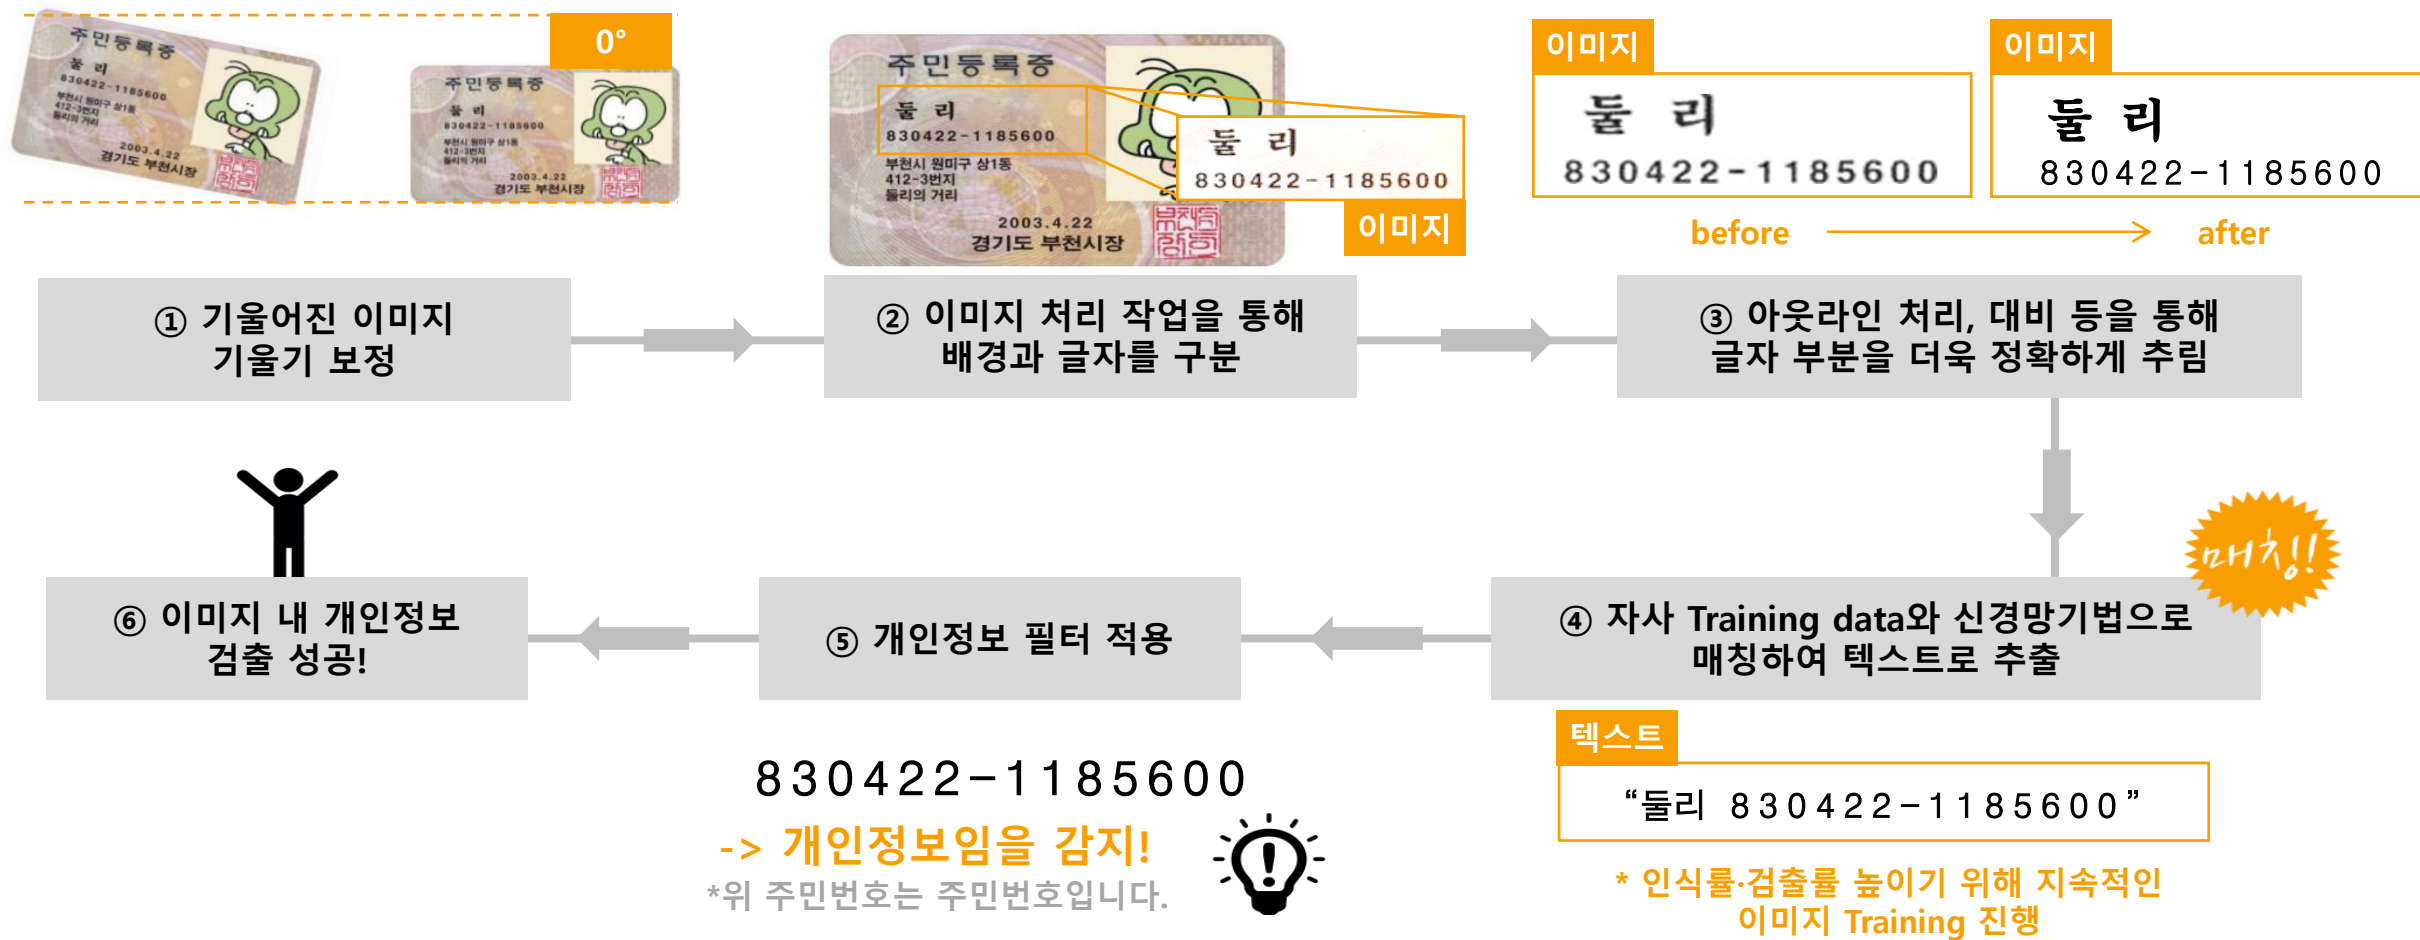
주민등록증
둘 리
830422-1185600
부천시 원미구 상1동
412-3번지
둘리의 거리
2003.4.22
경기도 부천시장

0°

주민등록증
둘 리
830422-1185600
부천시 원미구 상1동
412-3번지
둘리의 거리
2003.4.22
경기도 부천시장

주민등록증
둘 리
830422-1185600
부천시 원미구 상1동
412-3번지
둘리의 거리
2003.4.22
경기도 부천시장

둘 리
830422-1185600
이미지

이미지
둘 리
830422-1185600

이미지
둘 리
830422-1185600

before
after

① 기울어진 이미지 기울기 보정

② 이미지 처리 작업을 통해 배경과 글자를 구분

③ 아웃라인 처리, 대비 등을 통해 글자 부분을 더욱 정확하게 추림

매칭!

④ 자사 Training data와 신경망기법으로 매칭하여 텍스트로 추출

⑤ 개인정보 필터 적용

⑥ 이미지 내 개인정보 검출 성공!

텍스트
“둘리 830422-1185600”

* 인식률·검출률 높이기 위해 지속적인 이미지 Training 진행

830422-1185600
-> 개인정보임을 감지!
*위 주민번호는 주민번호입니다.